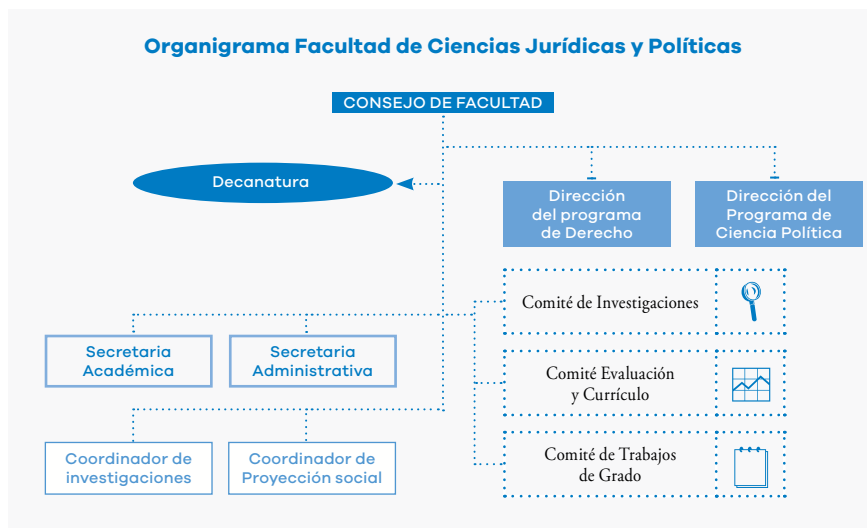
Organigrama Facultad de Ciencias Jurídicas y Políticas

CONSEJO DE FACULTAD

Decanatura

Dirección del programa de Derecho

Dirección del Programa de Ciencia Política

Comité de Investigaciones

Secretaria Académica

Secretaria Administrativa

Comité Evaluación y Currículo

Coordinador de investigaciones

Coordinador de Proyección social

Comité de Trabajos de Grado